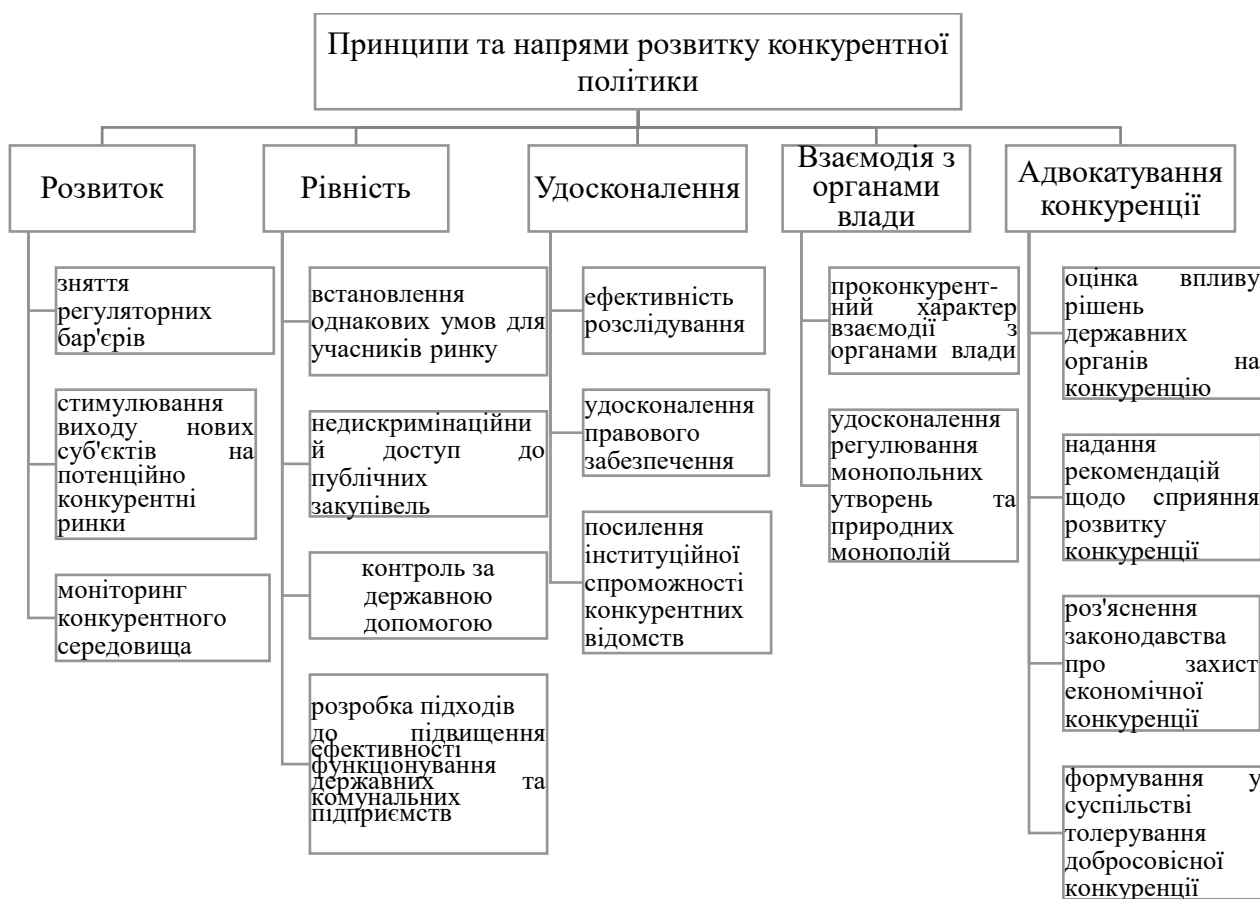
Принципи та напрями розвитку конкурентної політики

Розвиток

зняття регуляторних бар'єрів

стимулювання виходу нових суб'єктів на потенційно конкурентні ринки

моніторинг конкурентного середовища

Рівність

встановлення однакових умов для учасників ринку

недискримінаційний доступ до публічних закупівель

контроль за державною допомогою

розробка підходів до підвищення ефективності функціонування державних та комунальних підприємств

Удосконалення

ефективність розслідування

удосконалення правового забезпечення

посилення інституційної спроможності конкурентних відомств

Взаємодія з органами влади

проконкурентний характер взаємодії з органами влади

удосконалення регулювання монопольних утворень та природних монополій

Адвокатування конкуренції

оцінка впливу рішень державних органів на конкуренцію

надання рекомендацій щодо сприяння розвитку конкуренції

роз'яснення законодавства про захист економічної конкуренції

формування у суспільстві толерування добросовісної конкуренції